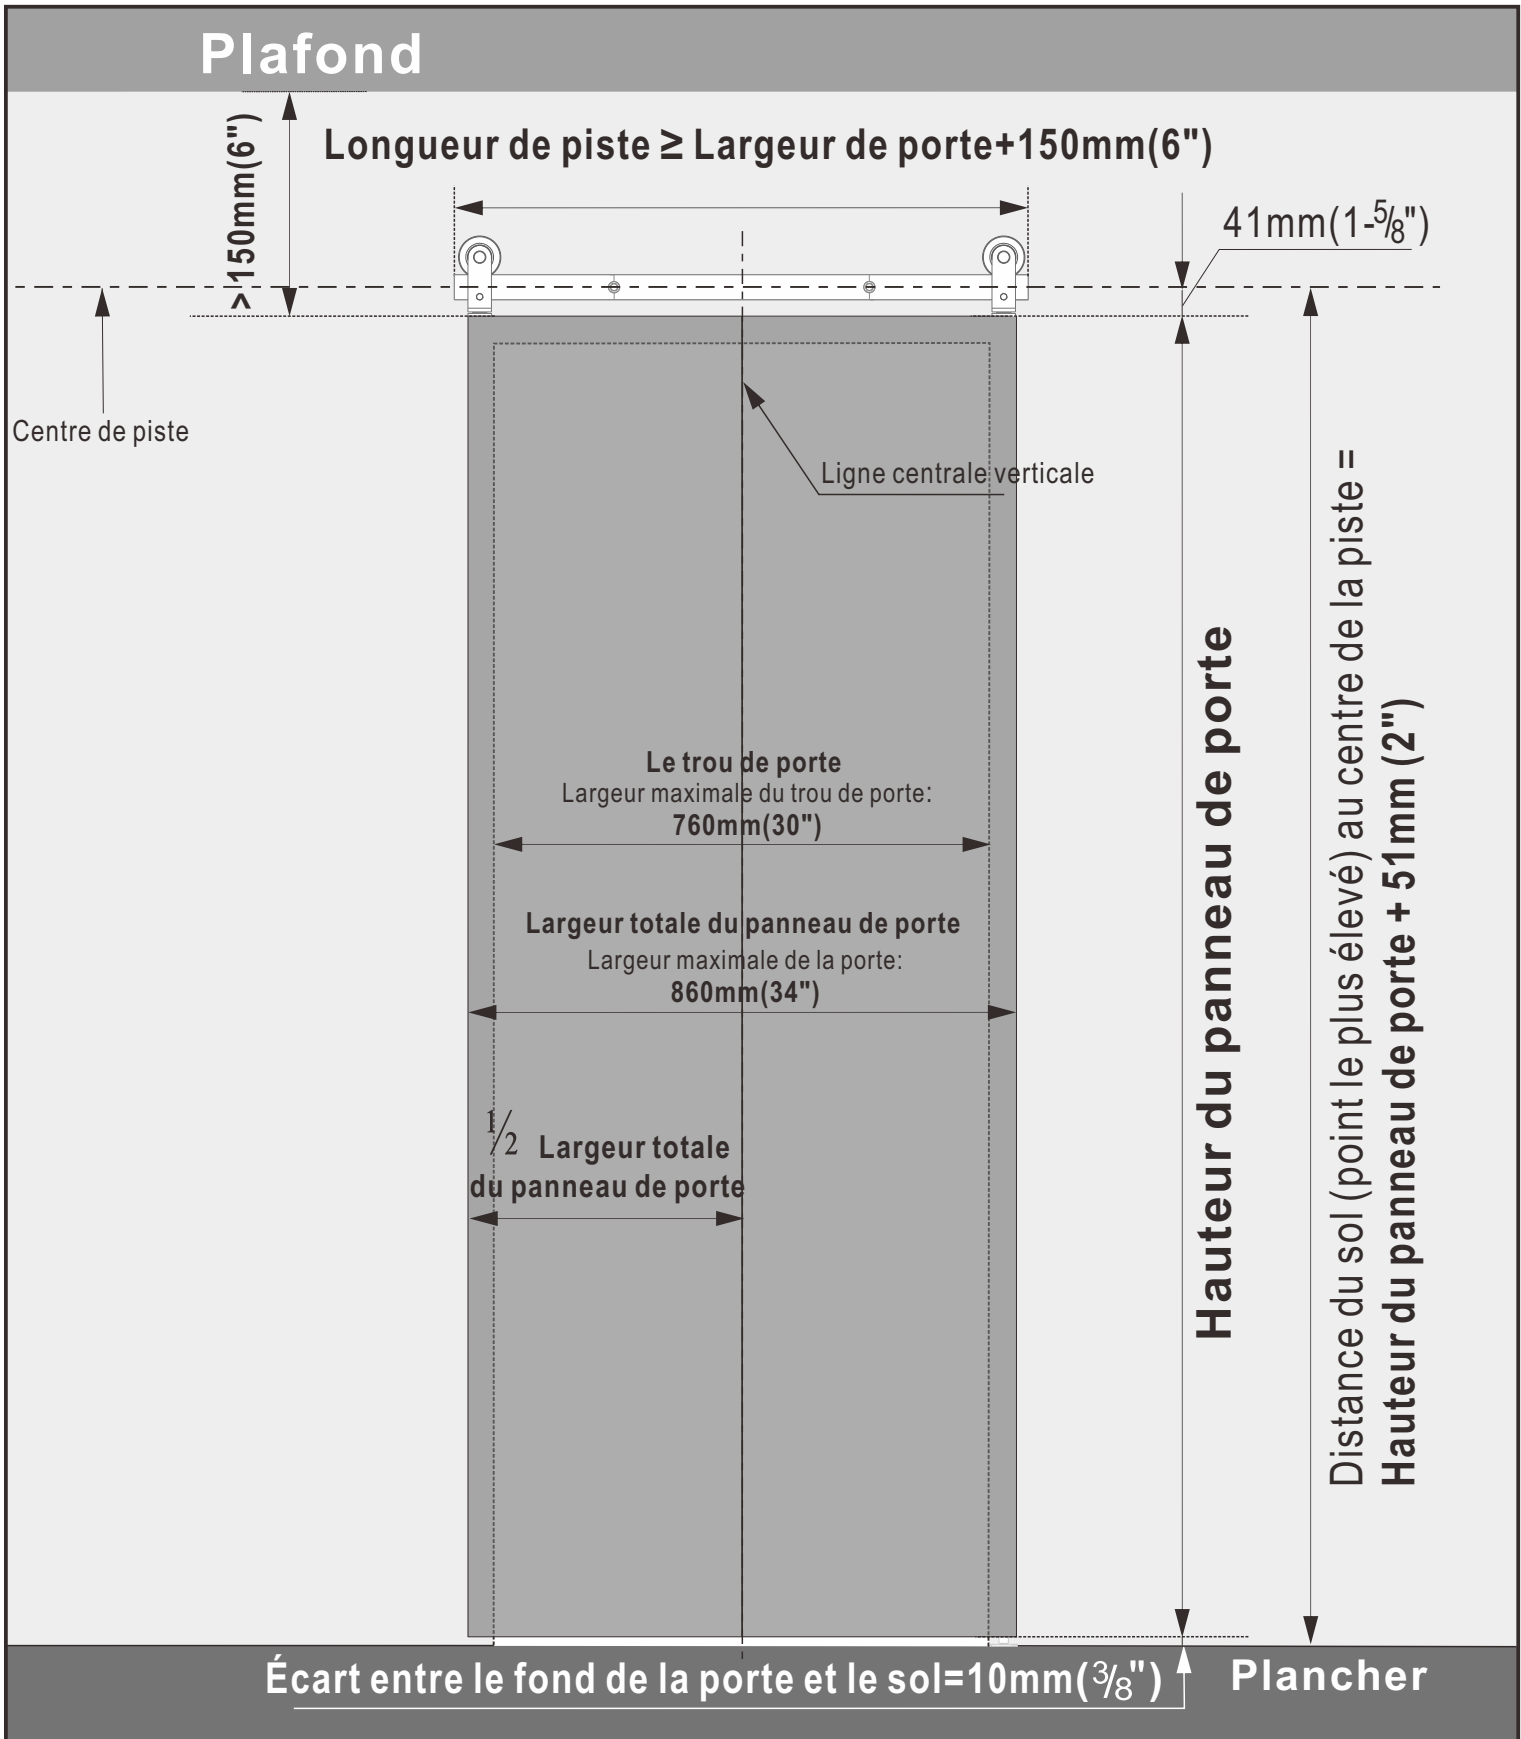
Plafond

>150mm(6")

Longueur de piste ≥ Largeur de porte+150mm(6")

41mm(1-$\frac{5}{8}$")

Centre de piste

Ligne centrale verticale

Le trou de porte
Largeur maximale du trou de porte:
760mm(30")

Largeur totale du panneau de porte
Largeur maximale de la porte:
860mm(34")

$\frac{1}{2}$ Largeur totale du panneau de porte

Hauteur du panneau de porte

Distance du sol (point le plus élevé) au centre de la piste =
Hauteur du panneau de porte + 51mm (2")

Écart entre le fond de la porte et le sol=10mm($\frac{3}{8}$")

Plancher